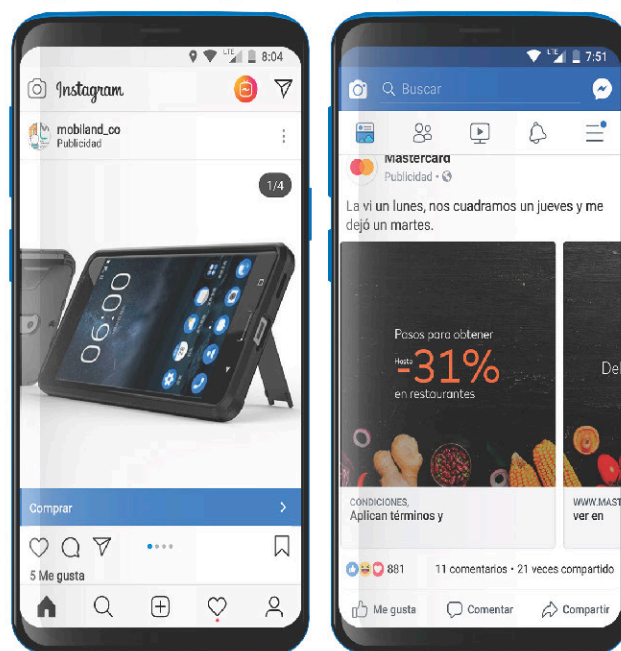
8:04

Instagram

mobiland_co
Publicidad

1/4

06:00

Comprar

5 Me gusta

7:51

Buscar

Mastercard
Publicidad ·

La vi un lunes, nos cuadramos un jueves y me dejó un martes.

Pasos para obtener
Hasta
-31%
en restaurantes

Del

CONDICIONES,
Aplican términos y

WWW.MAST
ver en

881 11 comentarios · 21 veces compartido

Me gusta Comentar Compartir